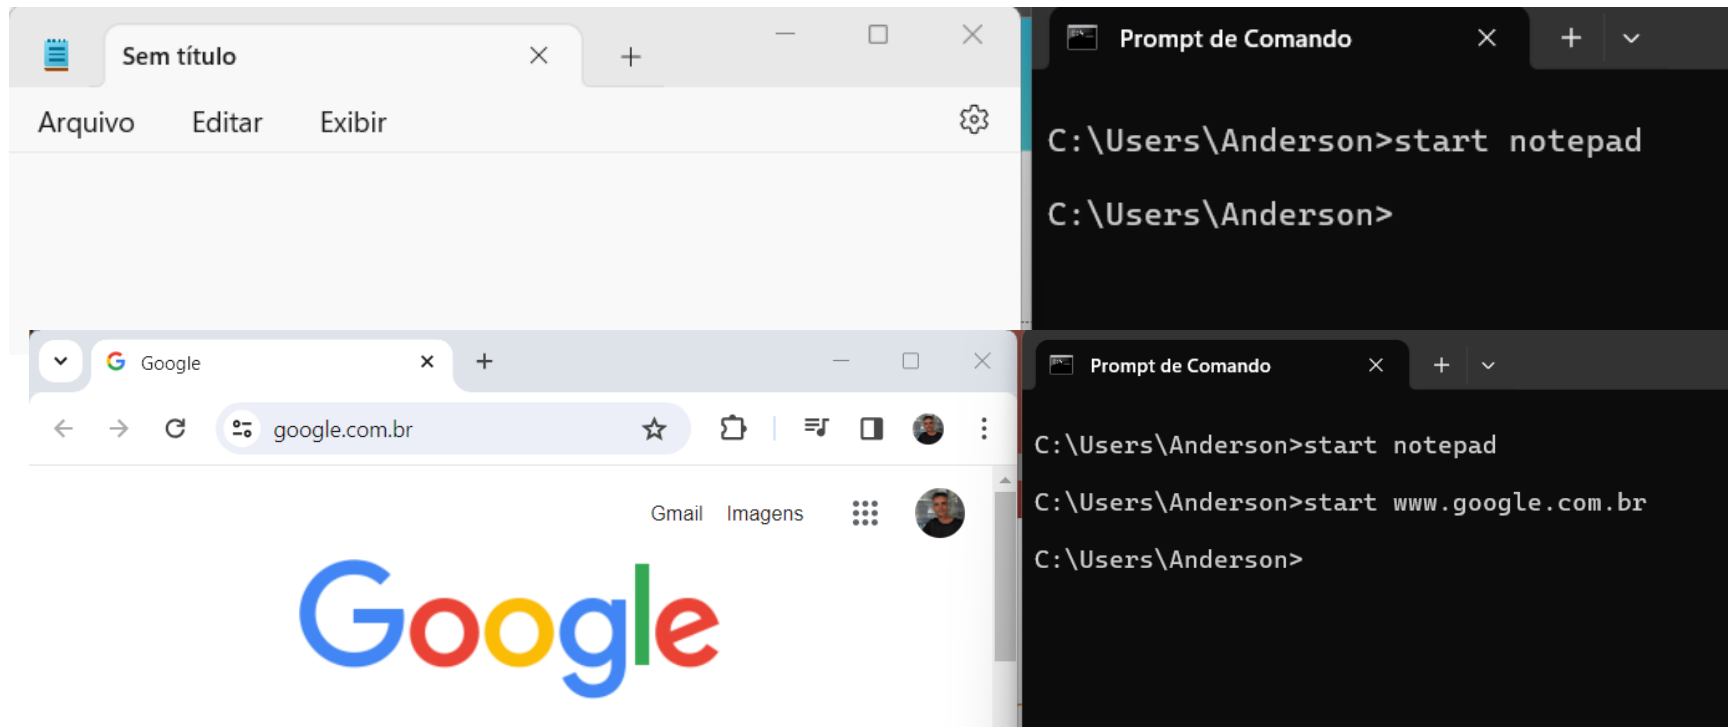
Sem título

Arquivo Editar Exibir

Prompt de Comando

C:\Users\Anderson>start notepad

C:\Users\Anderson>

Google

google.com.br

Gmail Imagens

Google

Prompt de Comando

C:\Users\Anderson>start notepad

C:\Users\Anderson>start www.google.com.br

C:\Users\Anderson>